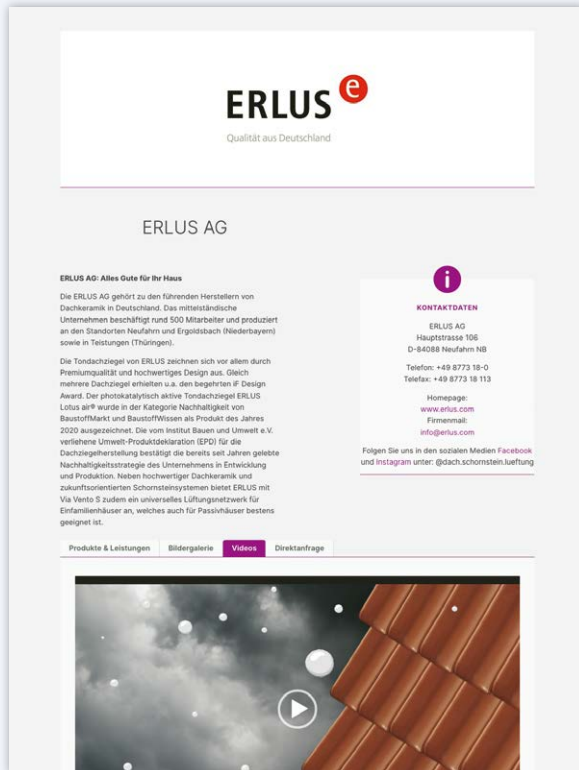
ERLUS e
Qualität aus Deutschland

ERLUS AG

ERLUS AG: Alles Gute für Ihr Haus

Die ERLUS AG gehört zu den führenden Herstellern von Dachkeramik in Deutschland. Das mittelständische Unternehmen beschäftigt rund 500 Mitarbeiter und produziert an den Standorten Neufahrn und Ergoldsbach (Niederbayern) sowie in Teistungen (Thüringen).

Die Tondachziegel von ERLUS zeichnen sich vor allem durch Premiumqualität und hochwertiges Design aus. Gleich mehrere Dachziegel erhielten u.a. den begehrten iF Design Award. Der photokatalytisch aktive Tondachziegel ERLUS Lotus air® wurde in der Kategorie Nachhaltigkeit von BaustoffMarkt und BaustoffWissen als Produkt des Jahres 2020 ausgezeichnet. Die vom Institut Bauen und Umwelt e.V. verliehene Umwelt-Produktdeklaration (EPD) für die Dachziegelherstellung bestätigt die bereits seit Jahren gelebte Nachhaltigkeitsstrategie des Unternehmens in Entwicklung und Produktion. Neben hochwertiger Dachkeramik und zukunftsorientierten Schornsteinsystemen bietet ERLUS mit Via Vento S zudem ein universelles Lüftungsnetzwerk für Einfamilienhäuser an, welches auch für Passivhäuser bestens geeignet ist.

i
KONTAKTDATEN
ERLUS AG
Hauptstrasse 106
D-84088 Neufahrn NB

Telefon: +49 8773 18-0
Telefax: +49 8773 18 113

Homepage:
www.erlus.com
Firmenmail:
info@erlus.com

Folgen Sie uns in den sozialen Medien Facebook und Instagram unter: @dach.schornstein.lueftung

Produkte & Leistungen | Bildergalerie | Videos | Direktanfrage